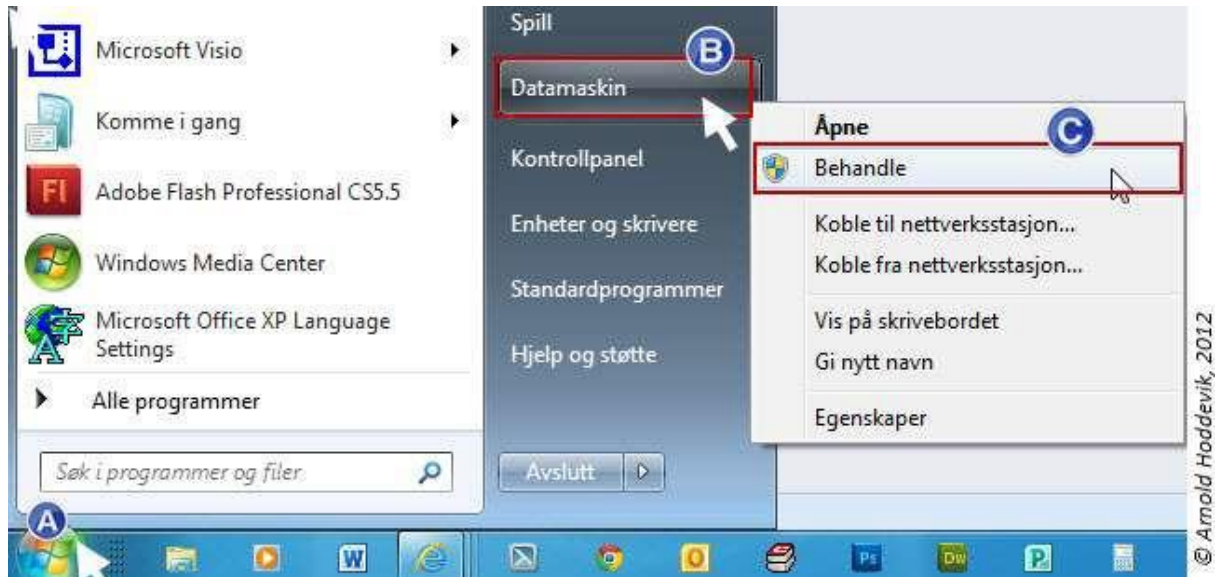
Microsoft Visio
Komme i gang
Adobe Flash Professional CS5.5
Windows Media Center
Microsoft Office XP Language Settings
Alle programmer
Søk i programmer og filer

Spill
B
Datamaskin
Kontrollpanel
Enheter og skrivere
Standardprogrammer
Hjelp og støtte
Avslutt

Åpne
C
Behandle
Koble til nettverksstasjon...
Koble fra nettverksstasjon...
Vis på skrivebordet
Gi nytt navn
Egenskaper

A

© Arnold Hoddevik, 2012